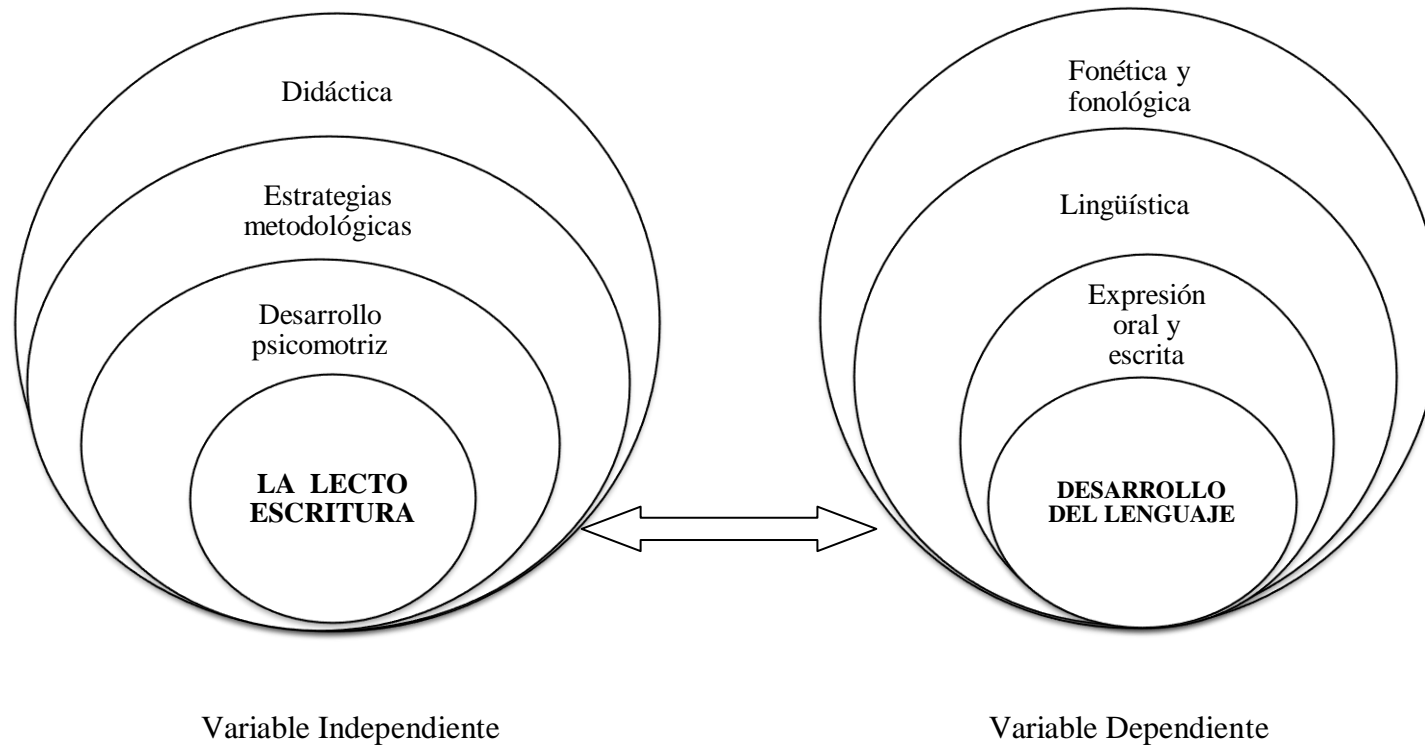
Didáctica

Estrategias metodológicas

Desarrollo psicomotriz

LA LECTO ESCRITURA

Fonética y fonológica

Lingüística

Expresión oral y escrita

DESARROLLO DEL LENGUAJE

Variable Independiente

Variable Dependiente